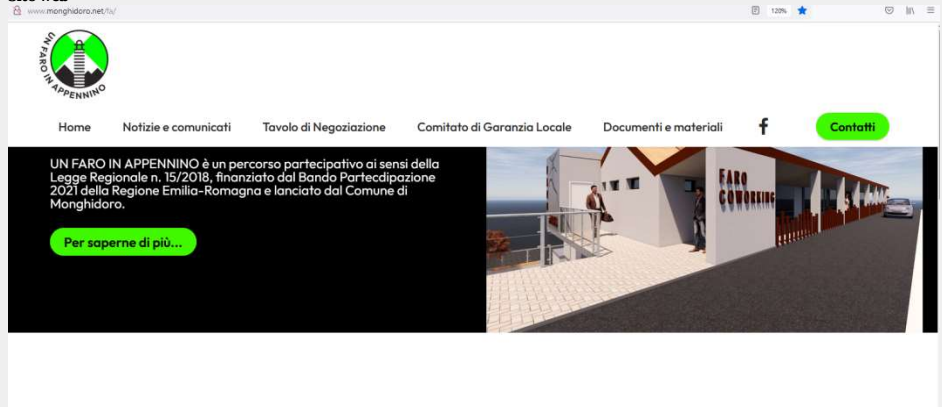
Sito web

www.monghidoro.net/fa/

120%

UN FARO IN APPENNINO

Home  Notizie e comunicati  Tavolo di Negoziazione  Comitato di Garanzia Locale  Documenti e materiali  f  Contatti

UN FARO IN APPENNINO è un percorso partecipativo ai sensi della Legge Regionale n. 15/2018, finanziato dal Bando Partecdipazione 2021 della Regione Emilia-Romagna e lanciato dal Comune di Monghidoro.

Per saperne di più...

FARO COWORKING